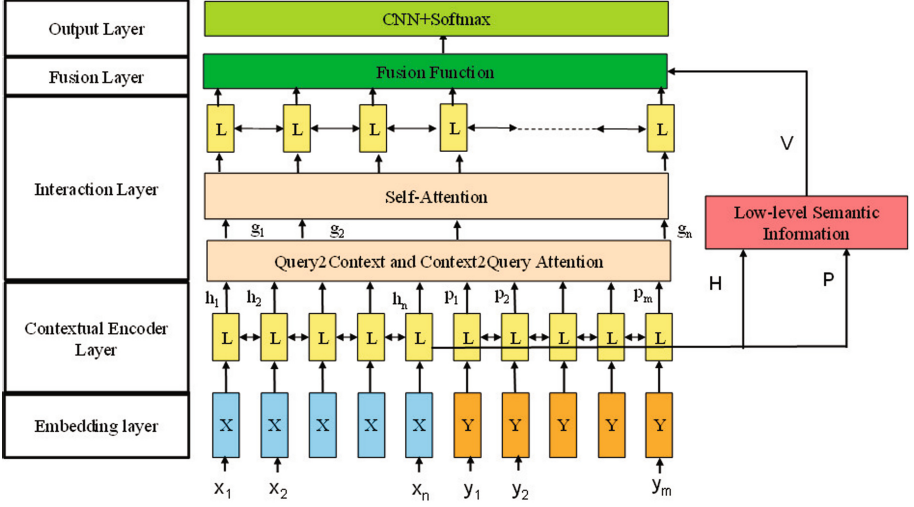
Output Layer

Fusion Layer

Interaction Layer

Contextual Encoder Layer

Embedding layer

CNN+Softmax

Fusion Function

L L L L L

V

Self-Attention

Low-level Semantic Information

$g_1$ $g_2$ $g_n$

Query2Context and Context2Query Attention

H

P

$h_1$ $h_2$ $h_n$ $p_1$ $p_2$ $p_m$

L L L L L L L L L L

X X X X X Y Y Y Y Y

$x_1$ $x_2$ $x_n$ $y_1$ $y_2$ $y_m$